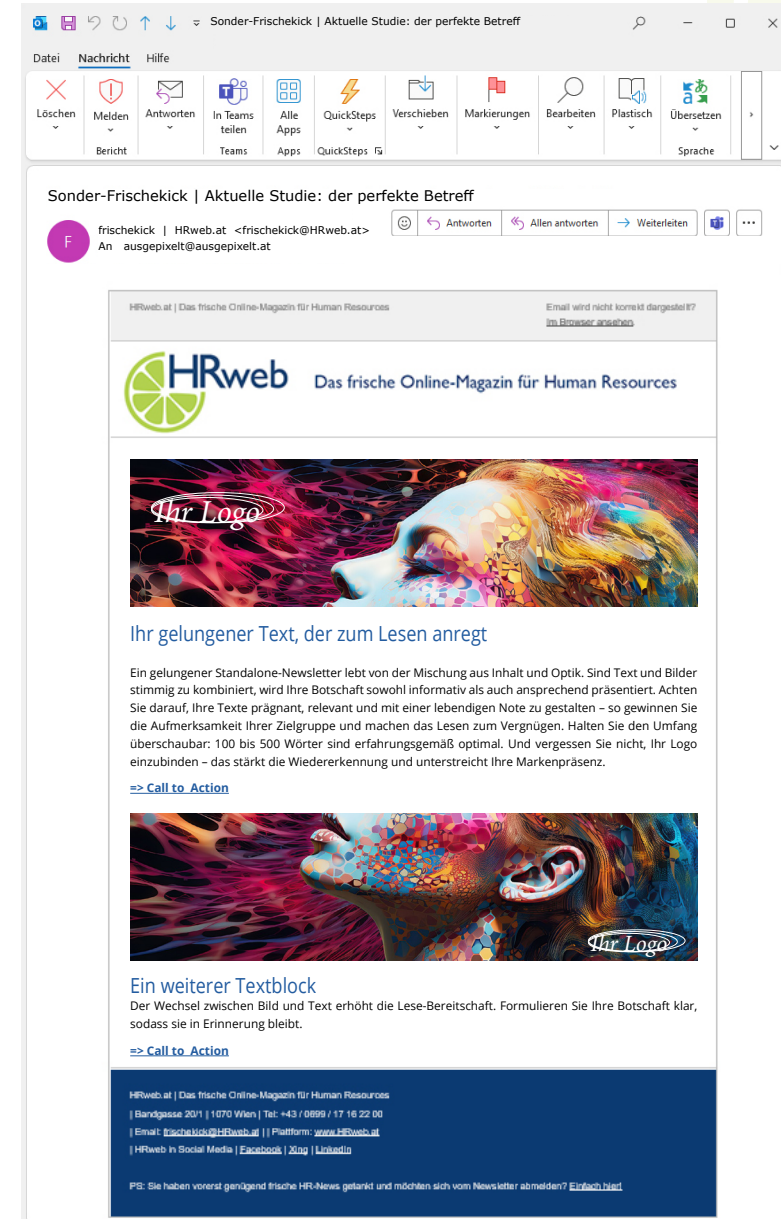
Sonder-Frischekick | Aktuelle Studie: der perfekte Betreff

Datei Nachricht Hilfe

Löschen Melden Antworten In Teams teilen Alle Apps QuickSteps Verschieben Markierungen Bearbeiten Plastisch Übersetzen
Bericht Teams Apps QuickSteps Sprache

Sonder-Frischekick | Aktuelle Studie: der perfekte Betreff

F frischekick | HRweb.at <frischekick@HRweb.at>
An ausgepixelt@ausgepixelt.at

Antworten Allen antworten Weiterleiten

HRweb.at | Das frische Online-Magazin für Human Resources
Email wird nicht korrekt dargestellt?
Im Browser ansehen

HRweb Das frische Online-Magazin für Human Resources

Ihr Logo

Ihr gelungener Text, der zum Lesen anregt

Ein gelungener Standalone-Newsletter lebt von der Mischung aus Inhalt und Optik. Sind Text und Bilder stimmig zu kombiniert, wird Ihre Botschaft sowohl informativ als auch ansprechend präsentiert. Achten Sie darauf, Ihre Texte prägnant, relevant und mit einer lebendigen Note zu gestalten – so gewinnen Sie die Aufmerksamkeit Ihrer Zielgruppe und machen das Lesen zum Vergnügen. Halten Sie den Umfang überschaubar: 100 bis 500 Wörter sind erfahrungsgemäß optimal. Und vergessen Sie nicht, Ihr Logo einzubinden – das stärkt die Wiedererkennung und unterstreicht Ihre Markenpräsenz.

=> Call to Action

Ihr Logo

Ein weiterer Textblock
Der Wechsel zwischen Bild und Text erhöht die Lese-Bereitschaft. Formulieren Sie Ihre Botschaft klar, sodass sie in Erinnerung bleibt.

=> Call to Action

HRweb.at | Das frische Online-Magazin für Human Resources
| Bandgasse 20/1 | 1070 Wien | Tel: +43 / 0699 / 17 16 22 00
| Email: frischekick@HRweb.at | | Plattform: www.HRweb.at
| HRweb in Social Media | Facebook | Xing | LinkedIn

PS: Sie haben vorerst genügend frische HR-News getankt und möchten sich vom Newsletter abmelden? Einfach hier!